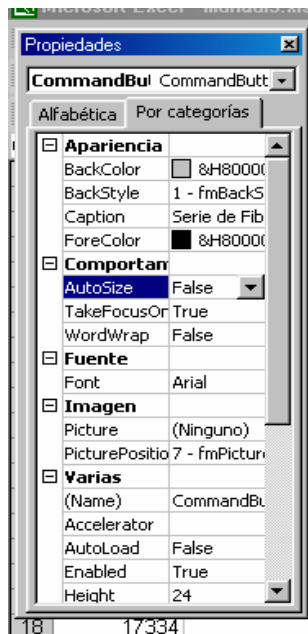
Microsoft Excel - Manuals.x

Propiedades

CommandBu CommandButt

Alfabética | Por categorías

| | |
|---|---|
| ⊟ Apariencia | |
| BackColor | &H8000C |
| BackStyle | 1 - fmBackS |
| Caption | Serie de Fib |
| ForeColor | &H8000C |
| ⊟ Comportam | |
| AutoSize | False |
| TakeFocusOr | True |
| WordWrap | False |
| ⊟ Fuente | |
| Font | Arial |
| ⊟ Imagen | |
| Picture | (Ninguno) |
| PicturePositio | 7 - fmPictur |
| ⊟ Varias | |
| (Name) | CommandBu |
| Accelerator | |
| AutoLoad | False |
| Enabled | True |
| Height | 24 |

18 17334